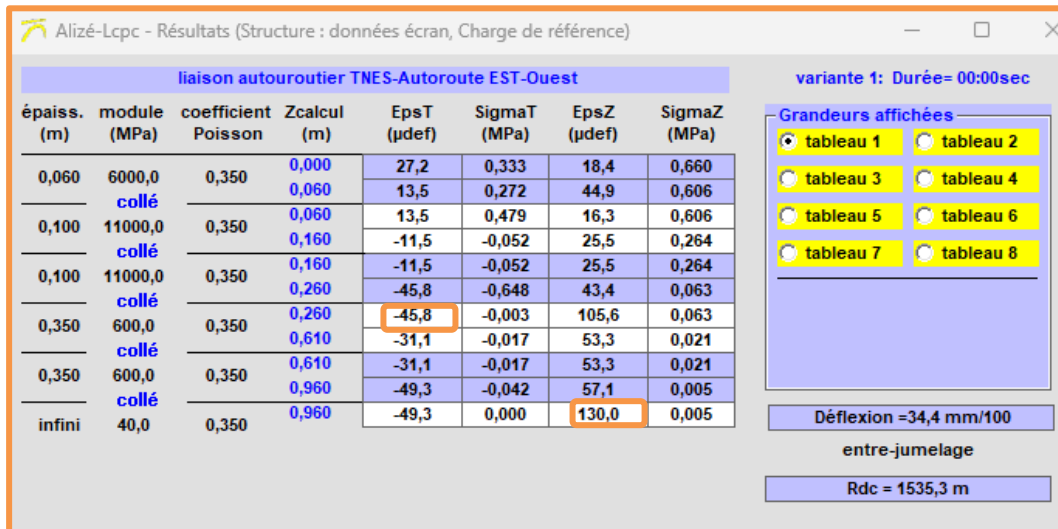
Alizé-Lcpc - Résultats (Structure : données écran, Charge de référence)

liaison autouroutier TNES-Autoroute EST-Ouest

variante 1: Durée= 00:00sec

| épaiss. (m) | module (MPa) | coefficient Poisson | Zcalcul (m) | EpsT (µdef) | SigmaT (MPa) | EpsZ (µdef) | SigmaZ (MPa) |
|---|---|---|---|---|---|---|---|
| 0,060 | 6000,0 | 0,350 | 0,000 | 27,2 | 0,333 | 18,4 | 0,660 |
| | collé | | 0,060 | 13,5 | 0,272 | 44,9 | 0,606 |
| 0,100 | 11000,0 | 0,350 | 0,060 | 13,5 | 0,479 | 16,3 | 0,606 |
| | collé | | 0,160 | -11,5 | -0,052 | 25,5 | 0,264 |
| 0,100 | 11000,0 | 0,350 | 0,160 | -11,5 | -0,052 | 25,5 | 0,264 |
| | collé | | 0,260 | -45,8 | -0,648 | 43,4 | 0,063 |
| 0,350 | 600,0 | 0,350 | 0,260 | -45,8 | -0,003 | 105,6 | 0,063 |
| | collé | | 0,610 | -31,1 | -0,017 | 53,3 | 0,021 |
| 0,350 | 600,0 | 0,350 | 0,610 | -31,1 | -0,017 | 53,3 | 0,021 |
| | collé | | 0,960 | -49,3 | -0,042 | 57,1 | 0,005 |
| infini | 40,0 | 0,350 | 0,960 | -49,3 | 0,000 | 130,0 | 0,005 |

Grandeurs affichées
tableau 1
tableau 2
tableau 3
tableau 4
tableau 5
tableau 6
tableau 7
tableau 8

Déflexion =34,4 mm/100

entre-jumelage

Rdc = 1535,3 m